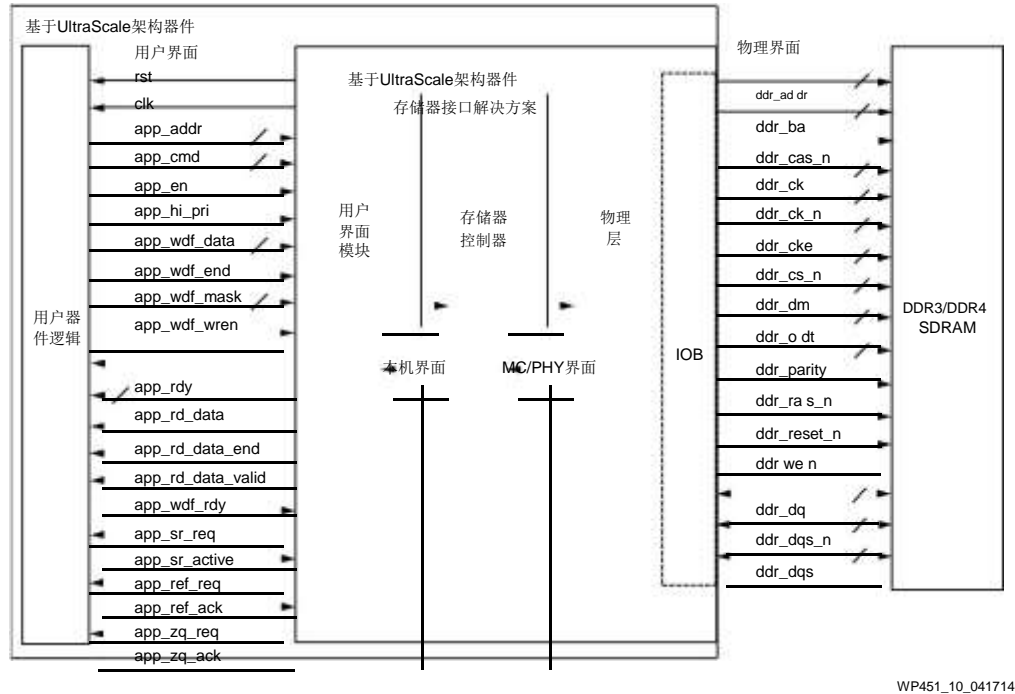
基于UltraScale架构器件

用户界面

rst

clk

app_addr

app_cmd

app_en

app_hi_pri

app_wdf_data

app_wdf_end

app_wdf_mask

app_wdf_wren

app_rdy

app_rd_data

app_rd_data_end

app_rd_data_valid

app_wdf_rdy

app_sr_req

app_sr_active

app_ref_req

app_ref_ack

app_zq_req

app_zq_ack

用户器件逻辑

基于UltraScale架构器件

存储器接口解决方案

用户界面模块

存储器控制器

物理层

本机界面

MC/PHY界面

物理界面

IOB

ddr_ad dr

ddr_ba

ddr_cas_n

ddr_ck

ddr_ck_n

ddr_cke

ddr_cs_n

ddr_dm

ddr_o dt

ddr_parity

ddr_ra s_n

ddr_reset_n

ddr we n

ddr_dq

ddr_dqs_n

ddr_dqs

DDR3/DDR4 SDRAM

WP451_10_041714